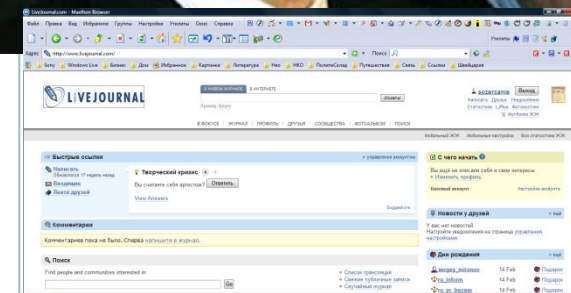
LiveJournal.com - Maxthon Browser

Файл Правка Вид Избранное Группы Настройки Утилиты Окно Справка

Адрес http://www.livejournal.com/

Sony Windows Live Бизнес Дом Избранное Картинки Литература Нко НКО ПолитСоклад Путешествия Связь Ссылки Швейцария

LiVEJOURNAL

В МОЕМ ЖУРНАЛЕ В ИНТЕРНЕТЕ

Искать

Пример: Spurs

bozercamp Выход
Написать Друзья Уведомление
Статистика LJPlus Фотоальбом
Футболка ЖЖ

В ФОКУСЕ | ЖУРНАЛ | ПРОФИЛЬ | ДРУЗЬЯ | СООБЩЕСТВА | ФОТОАЛЬБОМ | ПОИСК

Мобильный ЖЖ Мобильные настройки Вся статистика ЖЖ

Быстрые ссылки

» управление аккаунтом

Написать
Обновлено 17 недель назад
Входящие
Лента друзей

Творческий кризис
Вы считаете себя артистом? Ответить
View Answers

Будьте его

С чего начать?

Вы ещё не описали себя и свои интересы.
» Изменить профиль

Базовый аккаунт

Получить Платный

Комментарии

Комментариев пока не было. Сперва напишите в журнал.

Новости у друзей

У вас нет новостей.
Настройте уведомления на странице управления настройками.

Поиск

Find people and communities interested in:

Go

» Список трансляций
» Свежие публичные записи
» Случайный журнал

Дни рождения

sergey_mironov 14 Feb Подарок
ru_inform 14 Feb Подарок
ru_sr_baskan 14 Feb Подарок